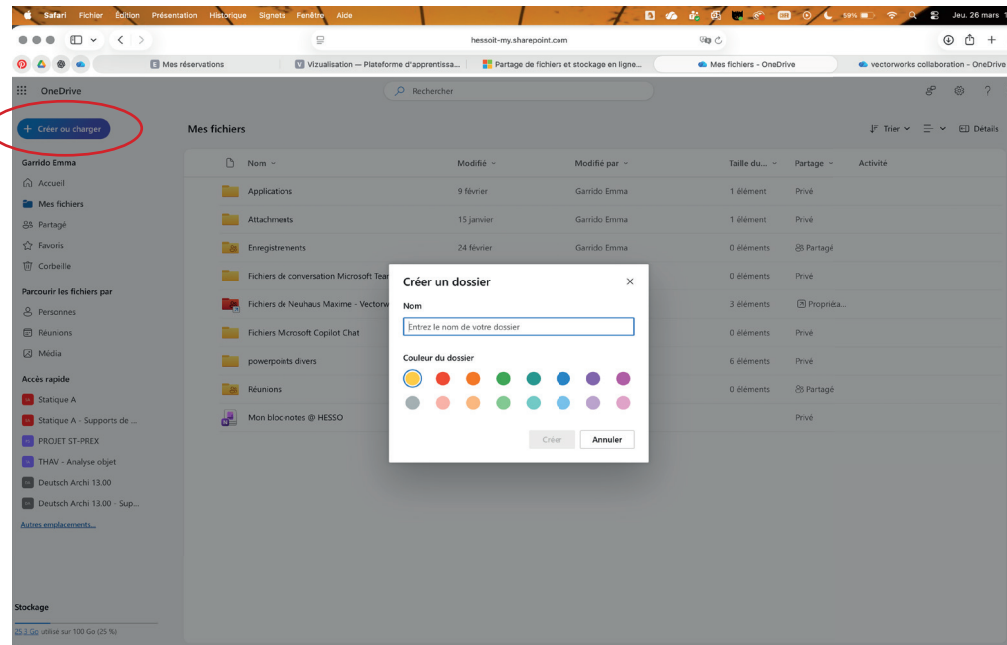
Safari Fichier Édition Présentation Historique Signets Fenêtre Aide

59% Jeu. 26 mars

hessoit-my.sharepoint.com

Mes réservations | Vizualisation — Plateforme d'apprentissa... | Partage de fichiers et stockage en ligne... | Mes fichiers - OneDrive | vectorworks collaboration - OneDrive

OneDrive

Rechercher

+ Créer ou charger

Mes fichiers

Trier Détails

Garrido Emma

Accueil

Mes fichiers

Partagé

Favoris

Corbeille

Parcourir les fichiers par

Personnes

Réunions

Média

Accès rapide

Statique A

Statique A - Supports de ...

PROJET ST-PREX

THAV - Analyse objet

Deutsch Archi 13.00

Deutsch Archi 13.00 - Sup...

Autres emplacements...

Stockage

25,3 Go utilisé sur 100 Go (25 %)

| Nom | Modifié | Modifié par | Taille du... | Partage | Activité |
|---|---|---|---|---|---|
| Applications | 9 février | Garrido Emma | 1 élément | Privé | |
| Attachments | 15 janvier | Garrido Emma | 1 élément | Privé | |
| Enregistrements | 24 février | Garrido Emma | 0 éléments | Partagé | |
| Fichiers de conversation Microsoft Tea | | | 0 éléments | Privé | |
| Fichiers de Neuhaus Maxime - Vectorw | | | 3 éléments | Propriéta... | |
| Fichiers Microsoft Copilot Chat | | | 0 éléments | Privé | |
| powerpoints divers | | | 6 éléments | Privé | |
| Réunions | | | 0 éléments | Partagé | |
| Mon bloc-notes @ HESSO | | | | Privé | |

Créer un dossier

Nom

Entrez le nom de votre dossier

Couleur du dossier

Créer Annuler